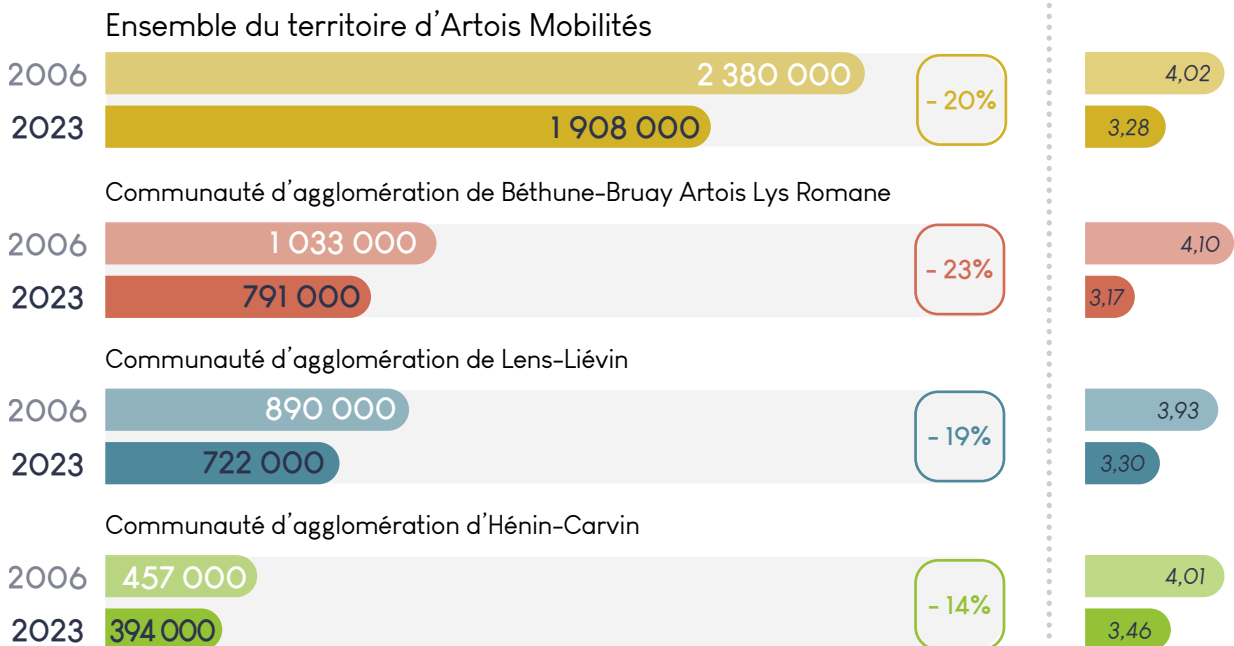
Ensemble du territoire d'Artois Mobilités

2006 2 380 000

2023 1 908 000

- 20%

4,02

3,28

Communauté d'agglomération de Béthune-Bruay Artois Lys Romane

2006 1 033 000

2023 791 000

- 23%

4,10

3,17

Communauté d'agglomération de Lens-Liévin

2006 890 000

2023 722 000

- 19%

3,93

3,30

Communauté d'agglomération d'Hénin-Carvin

2006 457 000

2023 394 000

- 14%

4,01

3,46